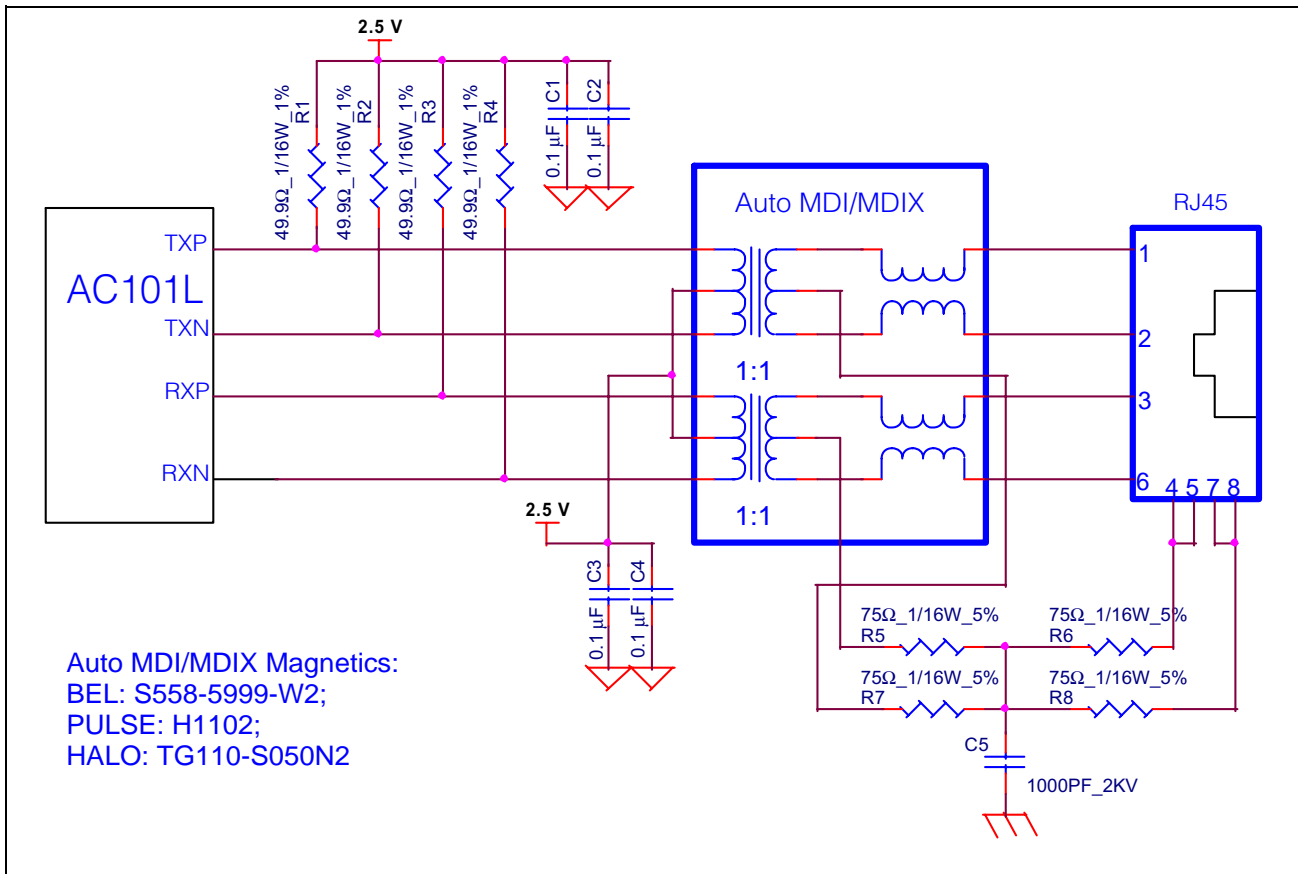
2.5 V

49.9Ω_1/16W_1%
R1
49.9Ω_1/16W_1%
R2
49.9Ω_1/16W_1%
R3
49.9Ω_1/16W_1%
R4
C1
0.1 µF
C2
0.1 µF

Auto MDI/MDIX

RJ45

AC101L

TXP
TXN
RXP
RXN

1:1
1:1

1
2
3
6
4 5 7 8

2.5 V

C3
0.1 µF
C4
0.1 µF

75Ω_1/16W_5%
R5
75Ω_1/16W_5%
R6
75Ω_1/16W_5%
R7
75Ω_1/16W_5%
R8

C5
1000PF_2KV

Auto MDI/MDIX Magnetics:
BEL: S558-5999-W2;
PULSE: H1102;
HALO: TG110-S050N2